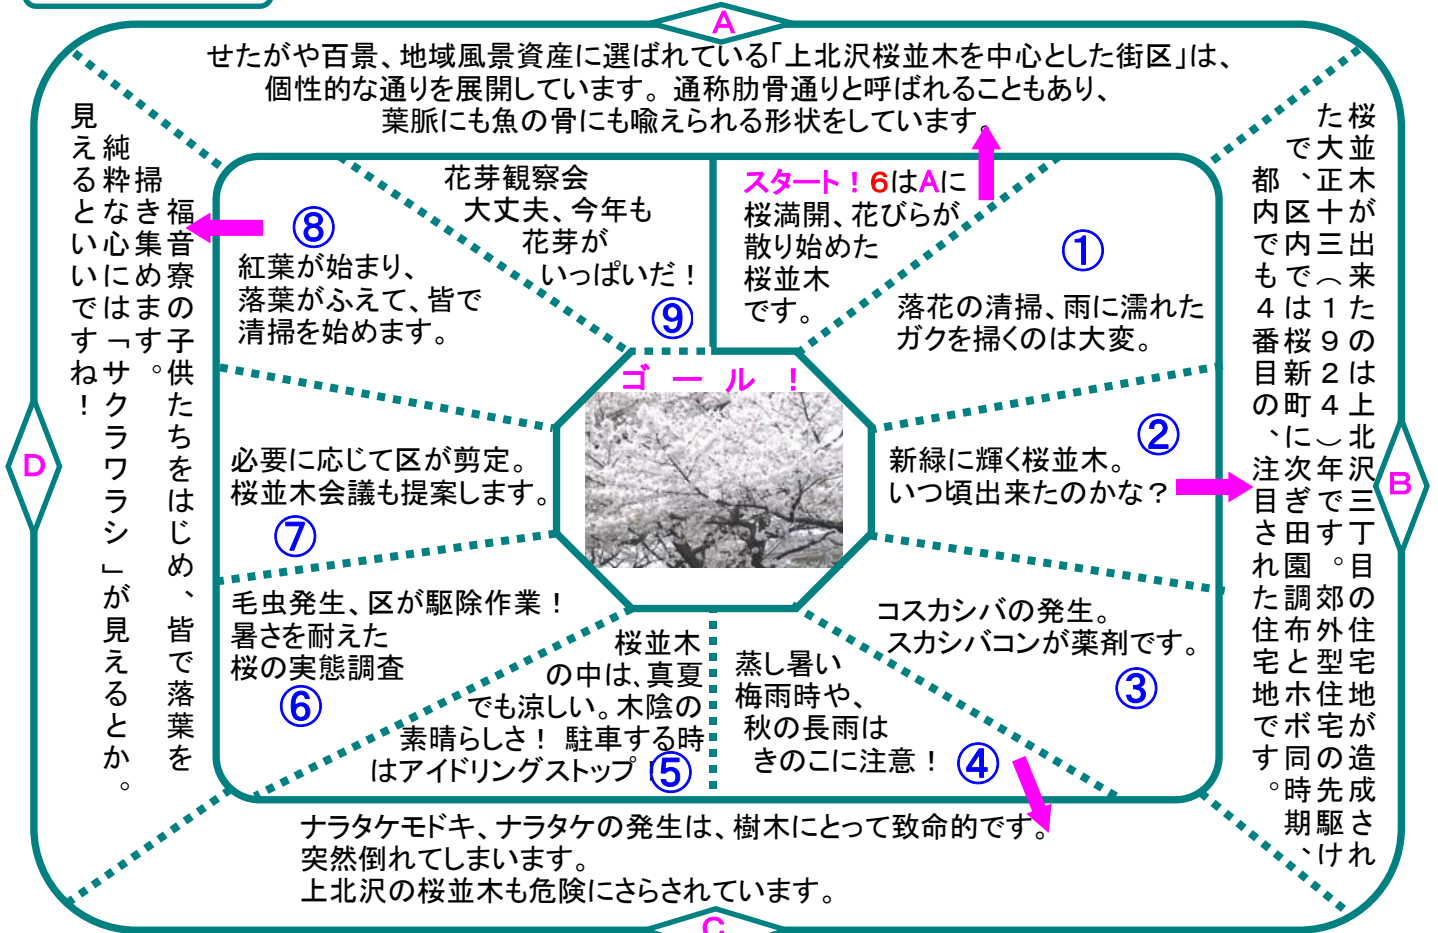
A

せたがや百景、地域風景資産に選ばれている「上北沢桜並木を中心とした街区」は、個性的な通りを展開しています。通称肋骨通りと呼ばれることもあり、葉脈にも魚の骨にも喩えられる形状をしています。

スタート！6はAに
桜満開、花びらが散り始めた桜並木です。

①
落花の清掃、雨に濡れたガクを掃くのは大変。

②
新緑に輝く桜並木。いつ頃出来たのかな？

B

桜並木が出来たのは上北沢三丁目の住宅地が造成された大正十三（1924）年です。郊外型住宅の先駆けで、区内では桜新町に次ぎ田園調布とホボ同時期、都内でも4番目の、注目された住宅地です。

③
コスカシバの発生。スカシバコンが薬剤です。

④
蒸し暑い梅雨時や、秋の長雨はきのこに注意！

ナラタケモドキ、ナラタケの発生は、樹木にとって致命的です。突然倒れてしまいます。上北沢の桜並木も危険にさらされています。

C

⑤
桜並木の中は、真夏でも涼しい。木陰の素晴らしさ！ 駐車する時はアイドリングストップ！

⑥
毛虫発生、区が駆除作業！暑さを耐えた桜の実態調査

⑦
必要に応じて区が剪定。桜並木会議も提案します。

⑧
紅葉が始まり、落葉がふえて、皆で清掃を始めます。

福音寮の子供たちをはじめ、皆で落葉を掃き集めます。純粋な心には「サクラワラシ」が見えるとか。見えるといいですね！

D

花芽観察会
大丈夫、今年も花芽がいっぱいだ！
⑨

ゴール！